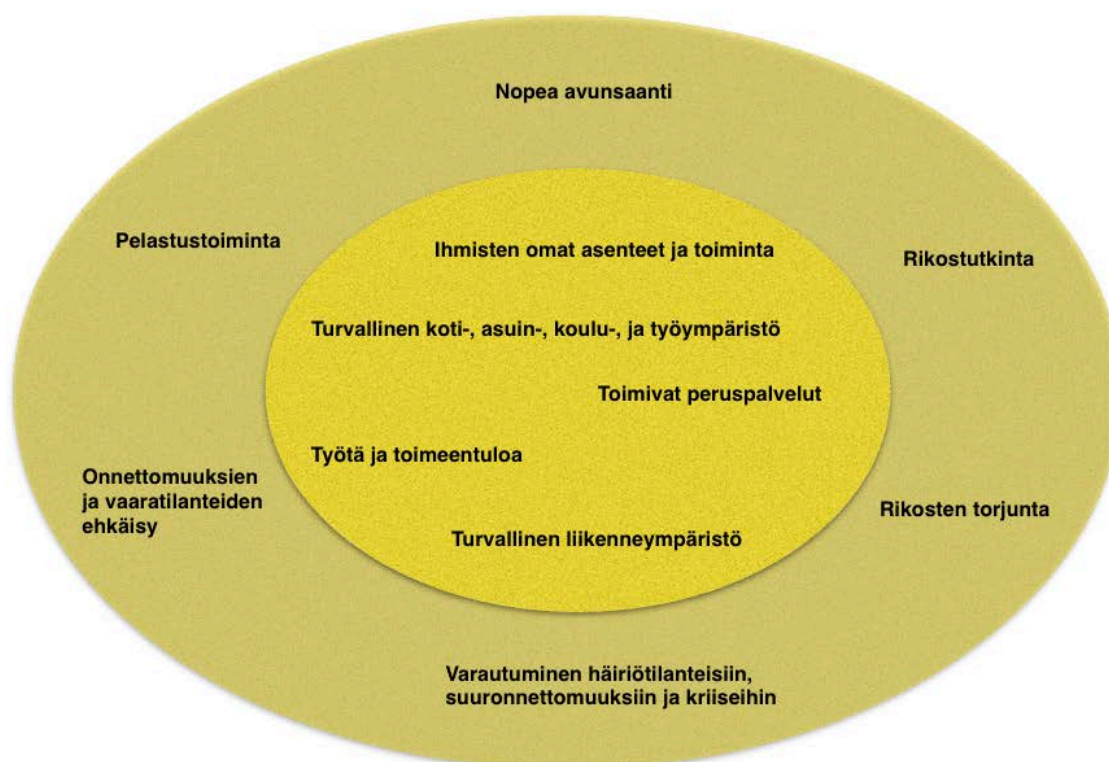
Nopea avunsaanti

Pelastustoiminta

Ihmisten omat asenteet ja toiminta

Rikostutkinta

Turvallinen koti-, asuin-, koulu-, ja työympäristö

Toimivat peruspalvelut

Työtä ja toimeentuloa

Onnettomuuksien ja vaaratilanteiden ehkäisy

Rikosten torjunta

Turvallinen liikenneympäristö

Varautuminen häiriötilanteisiin, suuronnettomuuksiin ja kriiseihin